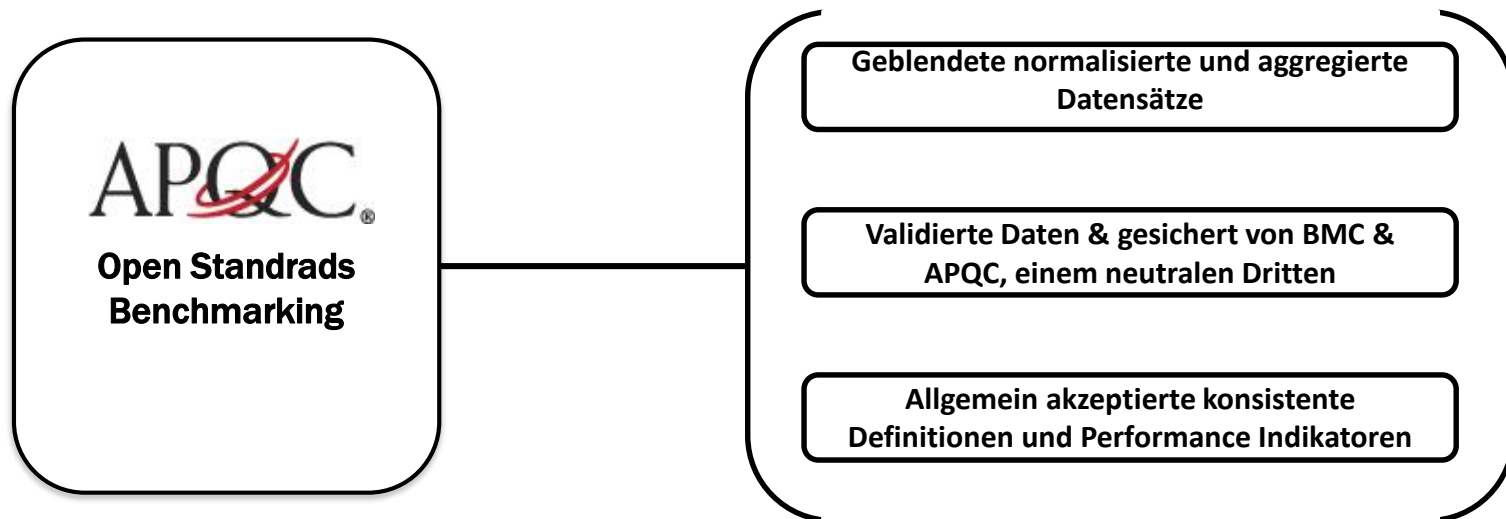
APQC®

Open Standrads Benchmarking

Geblendete normalisierte und aggregierte Datensätze

Validierte Daten & gesichert von BMC & APQC, einem neutralen Dritten

Allgemein akzeptierte konsistente Definitionen und Performance Indikatoren